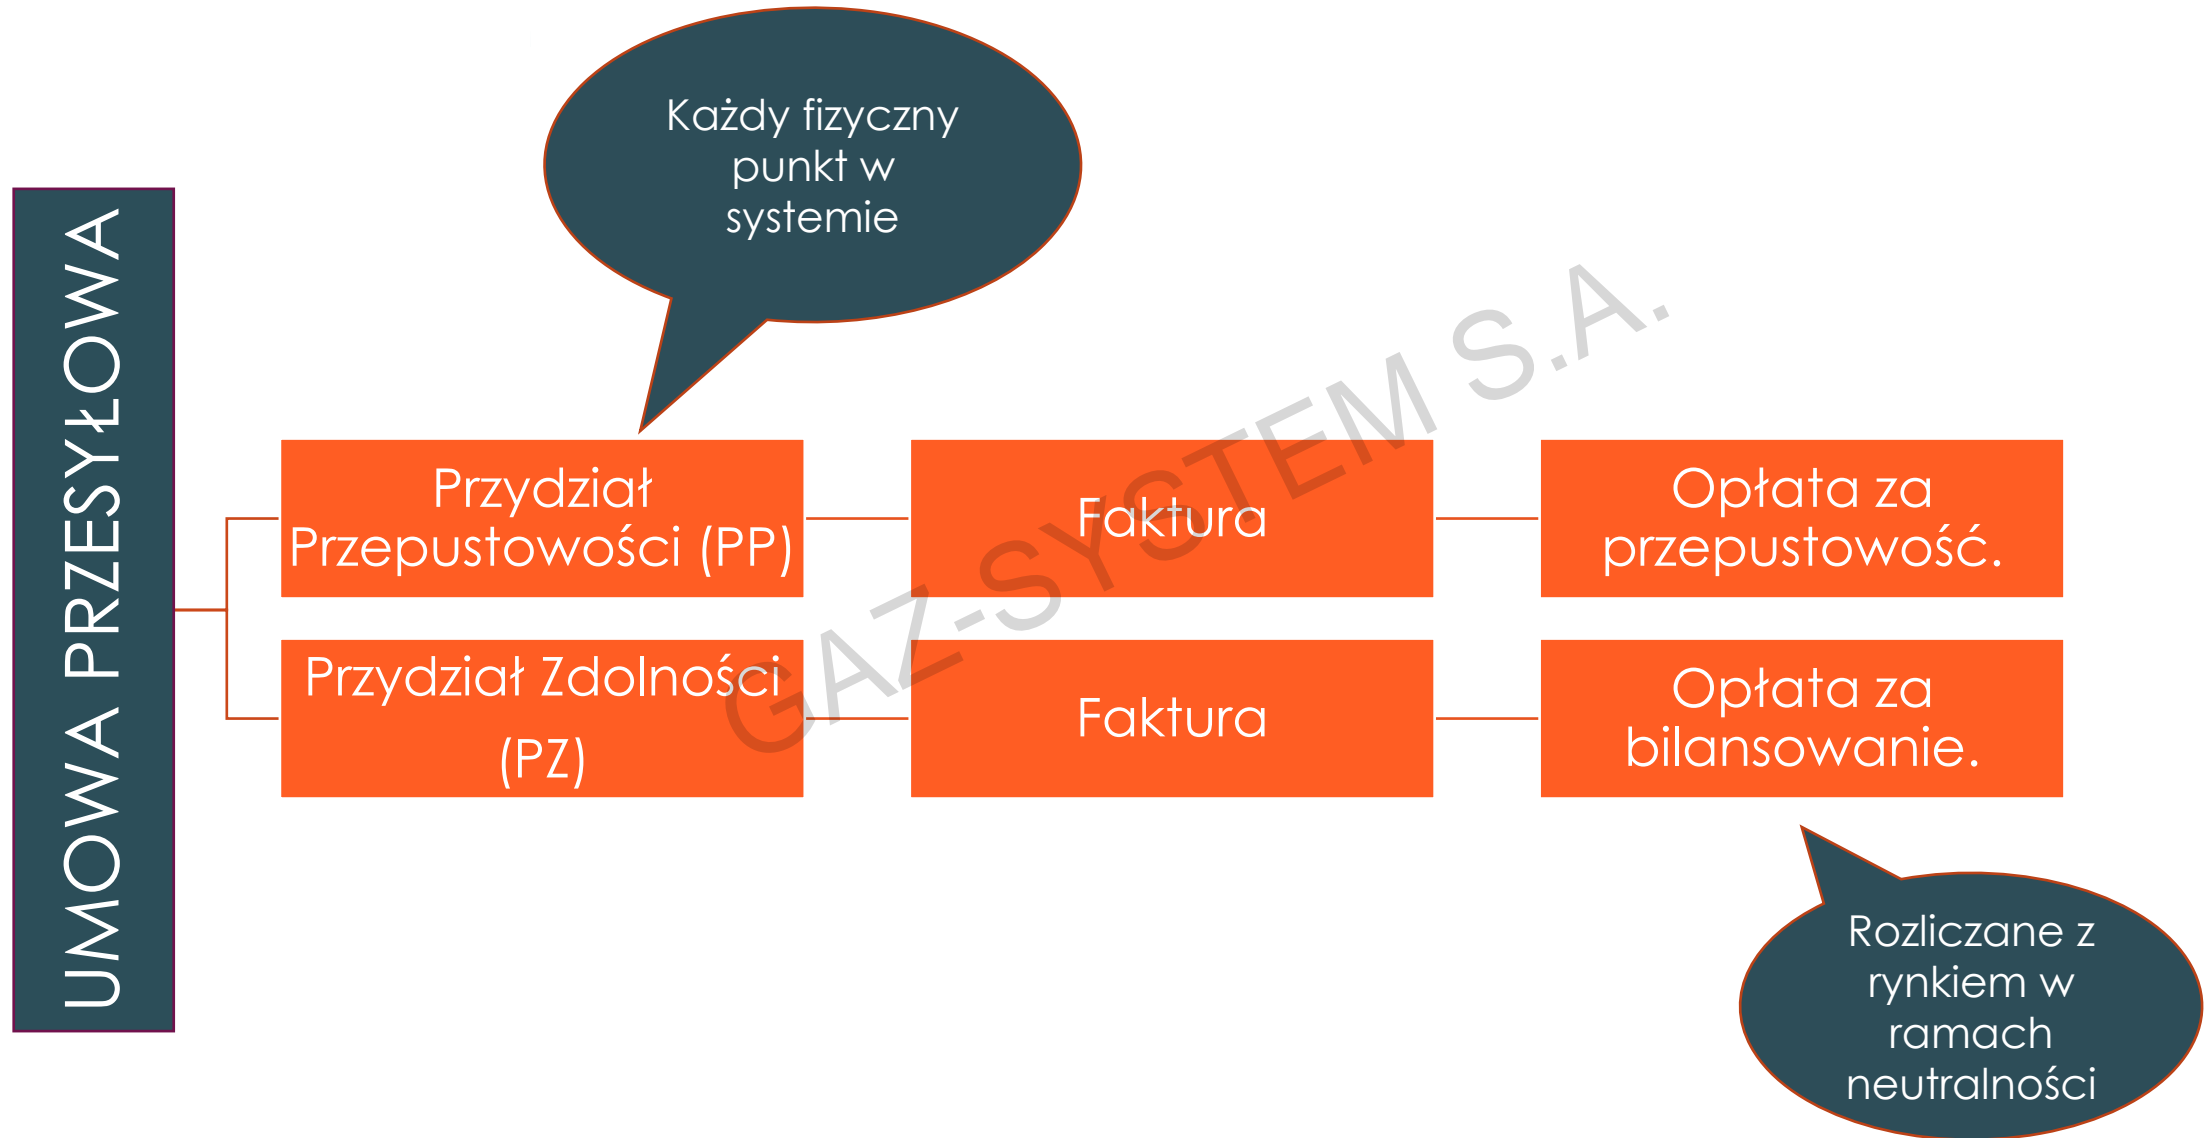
UMOWA PRZESYŁOWA

Każdy fizyczny punkt w systemie

Przydział Przepustowości (PP)

Faktura

Opłata za przepustowość.

Przydział Zdolności (PZ)

Faktura

Opłata za bilansowanie.

Rozliczane z rynkiem w ramach neutralności

GAZ-SYSTEM S.A.